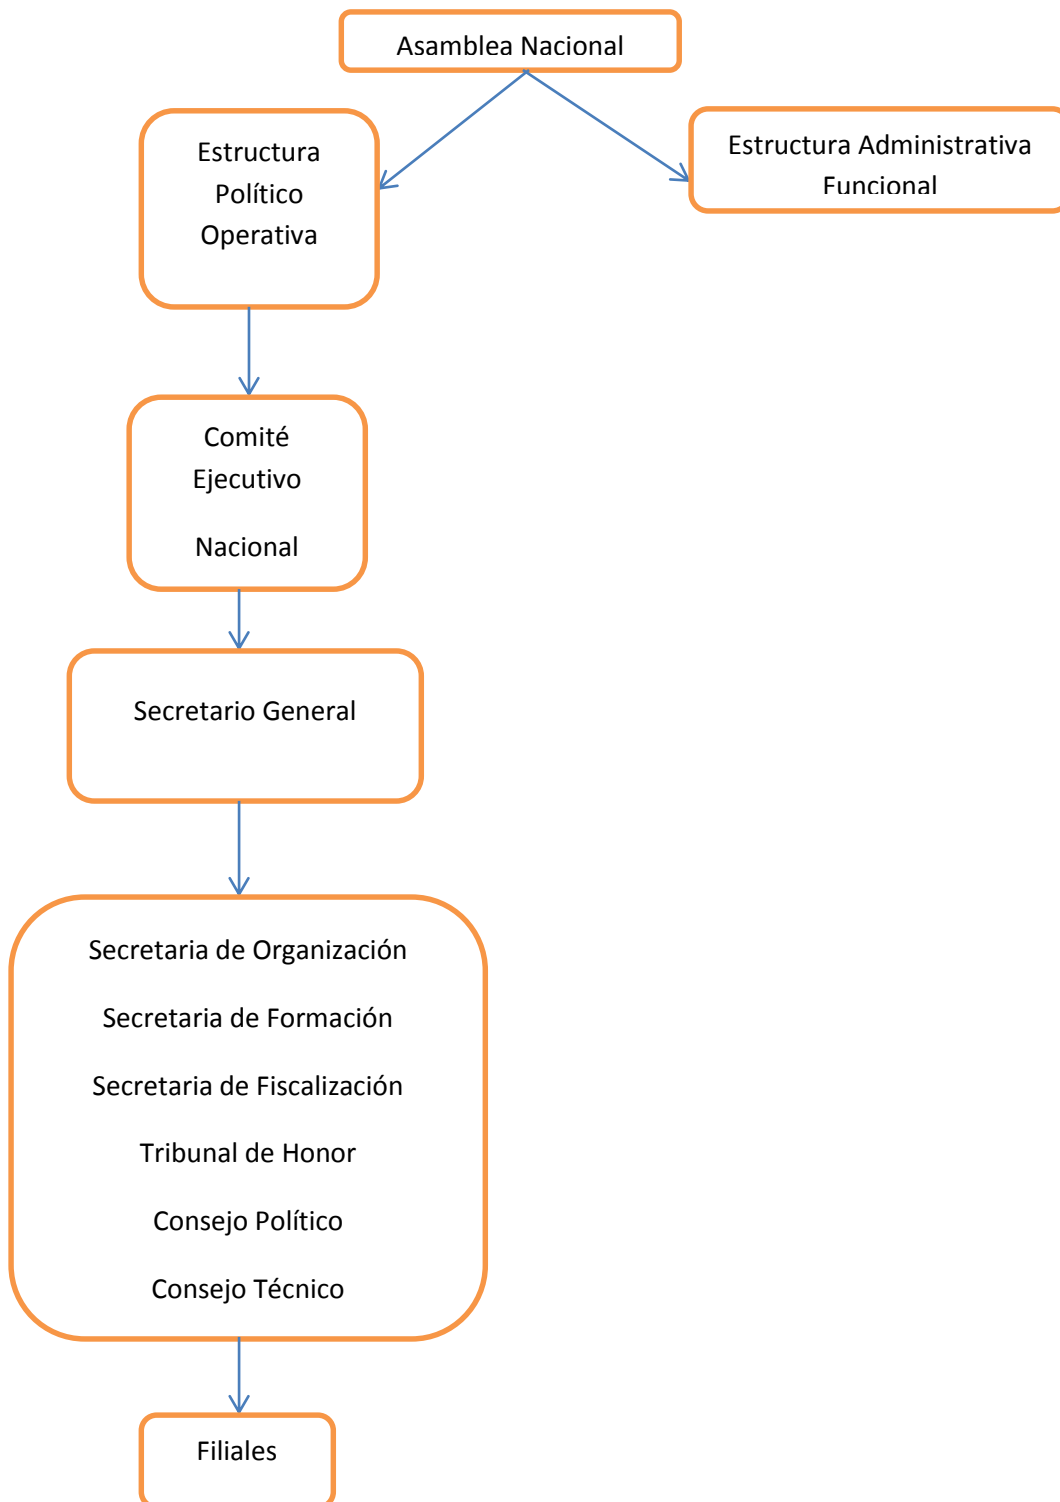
Asamblea Nacional

Estructura Político Operativa

Estructura Administrativa Funcional

Comité Ejecutivo

Nacional

Secretario General

Secretaria de Organización

Secretaria de Formación

Secretaria de Fiscalización

Tribunal de Honor

Consejo Político

Consejo Técnico

Filiales